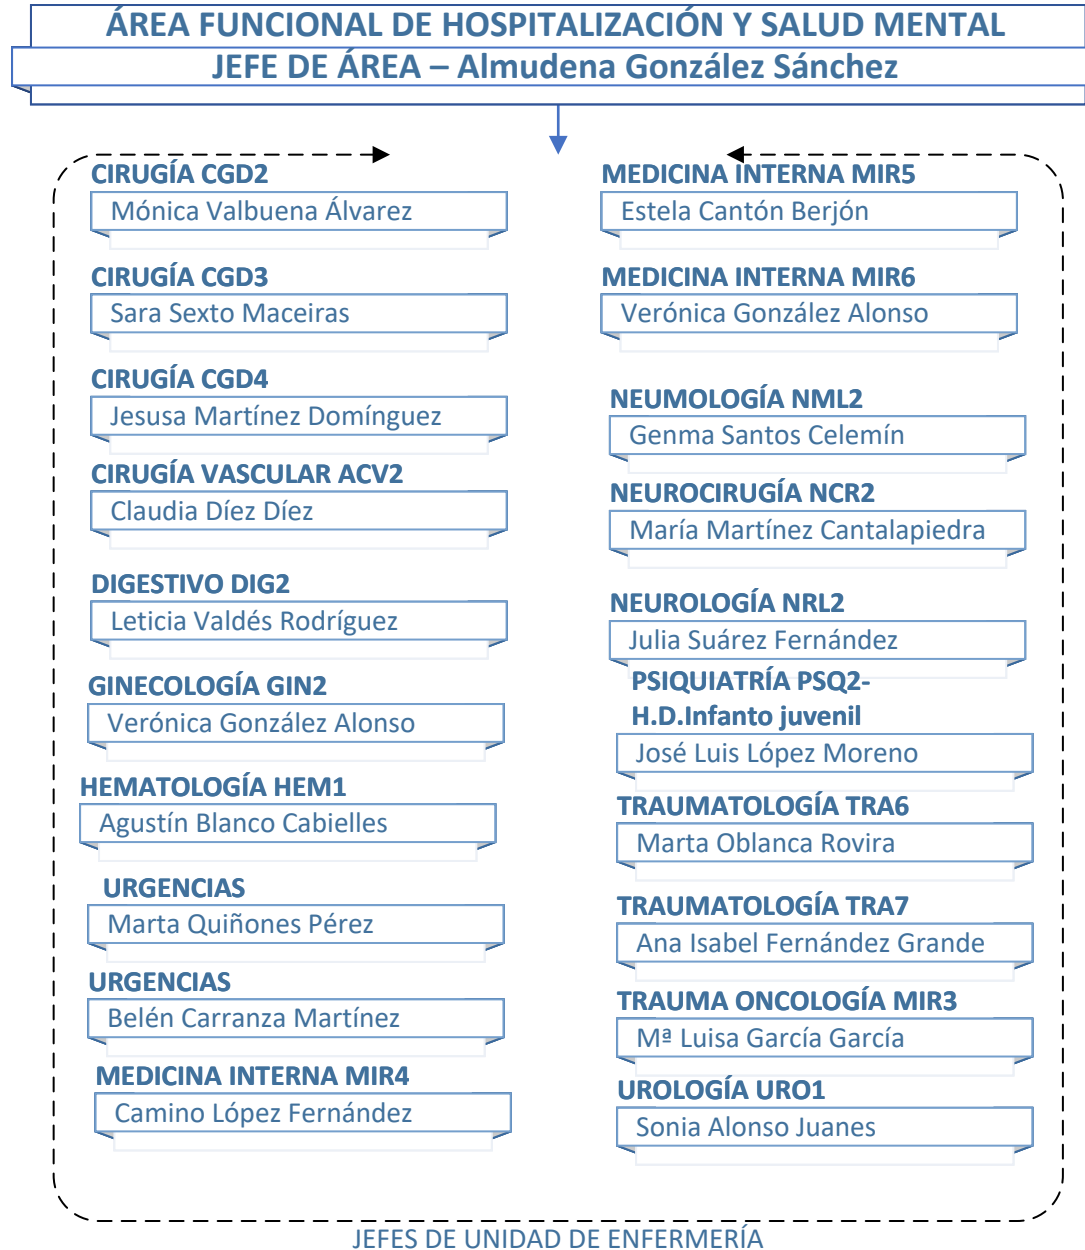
ÁREA FUNCIONAL DE HOSPITALIZACIÓN Y SALUD MENTAL
JEFE DE ÁREA – Almudena González Sánchez

CIRUGÍA CGD2
Mónica Valbuena Álvarez

CIRUGÍA CGD3
Sara Sexto Maceiras

CIRUGÍA CGD4
Jesusa Martínez Domínguez

CIRUGÍA VASCULAR ACV2
Claudia Díez Díez

DIGESTIVO DIG2
Leticia Valdés Rodríguez

GINECOLOGÍA GIN2
Verónica González Alonso

HEMATOLOGÍA HEM1
Agustín Blanco Cabielles

URGENCIAS
Marta Quiñones Pérez

URGENCIAS
Belén Carranza Martínez

MEDICINA INTERNA MIR4
Camino López Fernández

MEDICINA INTERNA MIR5
Estela Cantón Berjón

MEDICINA INTERNA MIR6
Verónica González Alonso

NEUMOLOGÍA NML2
Genma Santos Celemín

NEUROCIRUGÍA NCR2
María Martínez Cantalapiedra

NEUROLOGÍA NRL2
Julia Suárez Fernández

PSIQUIATRÍA PSQ2-
H.D.Infanto juvenil
José Luis López Moreno

TRAUMATOLOGÍA TRA6
Marta Oblanca Rovira

TRAUMATOLOGÍA TRA7
Ana Isabel Fernández Grande

TRAUMA ONCOLOGÍA MIR3
Mª Luisa García García

UROLOGÍA URO1
Sonia Alonso Juanes

JEFES DE UNIDAD DE ENFERMERÍA